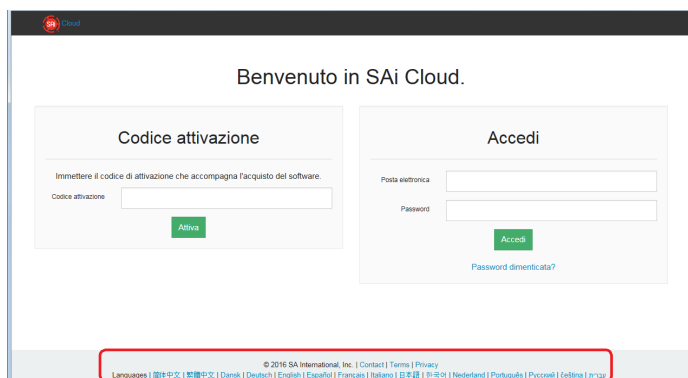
SAi Cloud

Benvenuto in SAi Cloud.

Codice attivazione

Immettere il codice di attivazione che accompagna l'acquisto del software.

Codice attivazione

Attiva

Accedi

Posta elettronica

Password

Accedi

Password dimenticata?

© 2016 SA International, Inc. | Contact | Terms | Privacy

Languages | 简体中文 | 繁體中文 | Dansk | Deutsch | English | Español | Français | Italiano | 日本語 | 한국어 | Nederland | Português | Русский | čeština | עברית